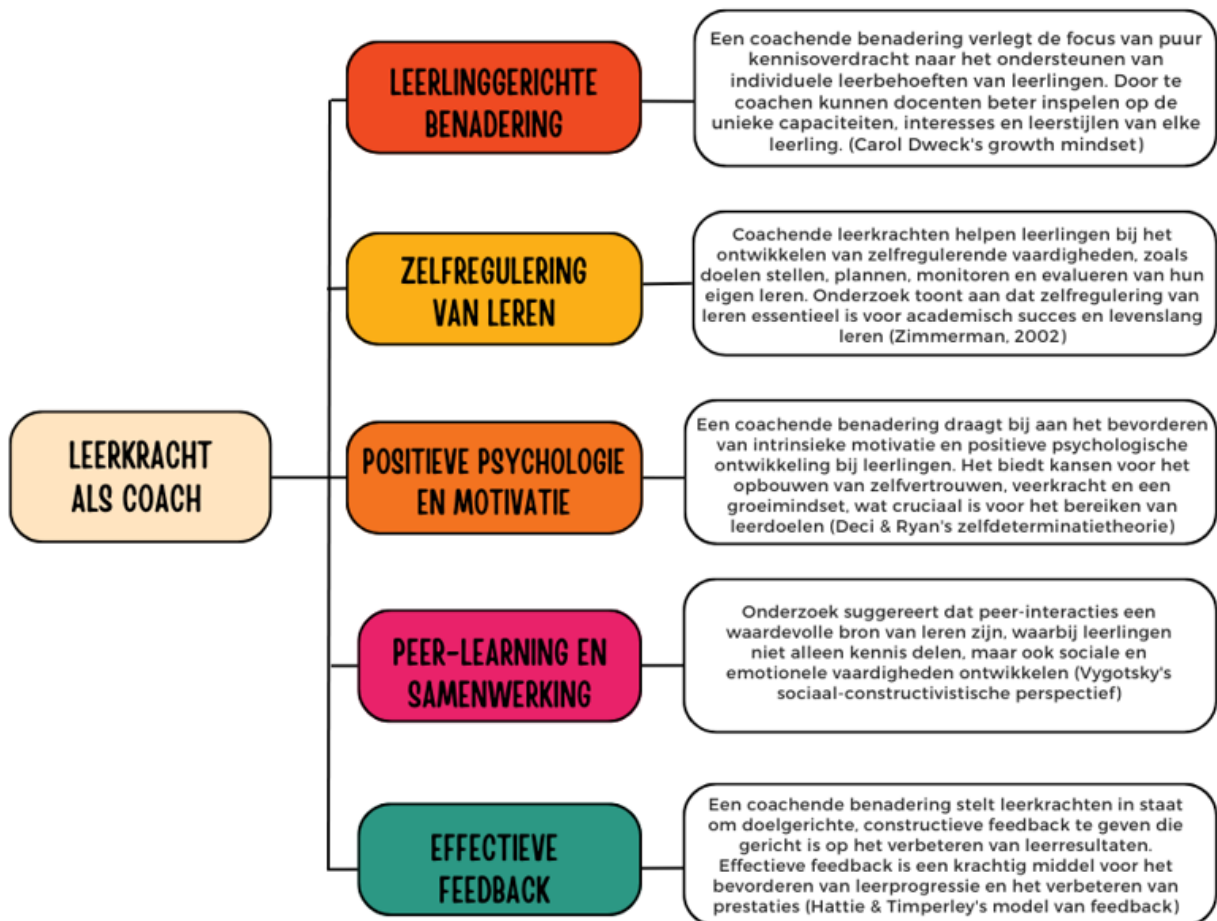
LEERKRACHT ALS COACH

LEERLINGGERICHTE BENADERING

Een coachende benadering verlegt de focus van puur kennisoverdracht naar het ondersteunen van individuele leerbehoeften van leerlingen. Door te coachen kunnen docenten beter inspelen op de unieke capaciteiten, interesses en leerstijlen van elke leerling. (Carol Dweck's growth mindset)

ZELFREGULERING VAN LEREN

Coachende leerkrachten helpen leerlingen bij het ontwikkelen van zelfregulerende vaardigheden, zoals doelen stellen, plannen, monitoren en evalueren van hun eigen leren. Onderzoek toont aan dat zelfregulering van leren essentieel is voor academisch succes en levenslang leren (Zimmerman, 2002)

POSITIEVE PSYCHOLOGIE EN MOTIVATIE

Een coachende benadering draagt bij aan het bevorderen van intrinsieke motivatie en positieve psychologische ontwikkeling bij leerlingen. Het biedt kansen voor het opbouwen van zelfvertrouwen, veerkracht en een groeimindset, wat cruciaal is voor het bereiken van leerdoelen (Deci & Ryan's zelfdeterminatietheorie)

PEER-LEARNING EN SAMENWERKING

Onderzoek suggereert dat peer-interacties een waardevolle bron van leren zijn, waarbij leerlingen niet alleen kennis delen, maar ook sociale en emotionele vaardigheden ontwikkelen (Vygotsky's sociaal-constructivistische perspectief)

EFFECTIEVE FEEDBACK

Een coachende benadering stelt leerkrachten in staat om doelgerichte, constructieve feedback te geven die gericht is op het verbeteren van leerresultaten. Effectieve feedback is een krachtig middel voor het bevorderen van leerprogressie en het verbeteren van prestaties (Hattie & Timperley's model van feedback)